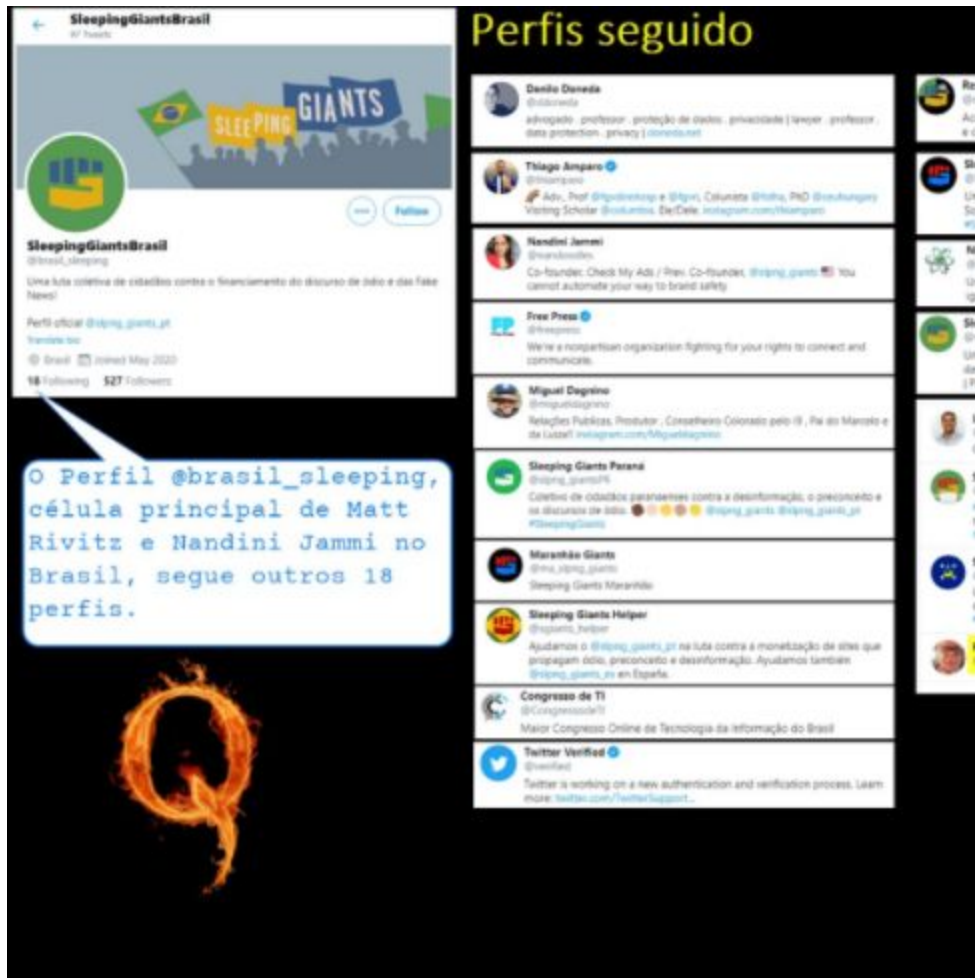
SleepingGiantsBrasil
97 Tweets

SLEEPING GIANTS

Follow

SleepingGiantsBrasil
@brasil_sleeping

Uma luta coletiva de cidadãos contra o financiamento do discurso de ódio e das Fake News!

Perfil oficial @slpng_giants_pt
Translate bio

Brasil Joined May 2020

18 Following 527 Followers

O Perfil @brasil_sleeping, célula principal de Matt Rivitz e Nandini Jammi no Brasil, segue outros 18 perfis.

Q

Perfis seguido

Danilo Doneda
@ddoneda
advogado . professor . proteção de dados . privacidade | lawyer . professor . data protection . privacy | doneda.net

Thiago Amparo
@thiamparo
Adv., Prof @fgvdireitosp e @fgvrj, Colunista @folha, PhD @ceuhungary Visiting Scholar @columbia. Ele/Dele. instagram.com/thiamparo

Nandini Jammi
@nandoodles
Co-founder, Check My Ads / Prev. Co-founder, @slpng_giants You cannot automate your way to brand safety.

Free Press
@freepress
We're a nonpartisan organization fighting for your rights to connect and communicate.

Miguel Dagnino
@migueldagnino
Relações Publicas, Produtor , Conselheiro Colorado pelo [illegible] , Pai do Marcelo e da Luíza! instagram.com/Migueldagnino

Sleeping Giants Paraná
@slpng_giantsPR
Coletivo de cidadãos paranaenses contra a desinformação, o preconceito e os discursos de ódio. @slpng_giants @slpng_giants_pt #SleepingGiants

Maranhão Giants
@ma_slpng_giants
Sleeping Giants Maranhão

Sleeping Giants Helper
@sgiants_helper
Ajudamos o @slpng_giants_pt na luta contra a monetização de sites que propagam ódio, preconceito e desinformação. Ayudamos también @slpng_giants_es en España.

Congresso de TI
@CongressodeTI
Maior Congresso Online de Tecnologia da Informação do Brasil

Twitter Verified
@verified
Twitter is working on a new authentication and verification process. Learn more: twitter.com/TwitterSupport...

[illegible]